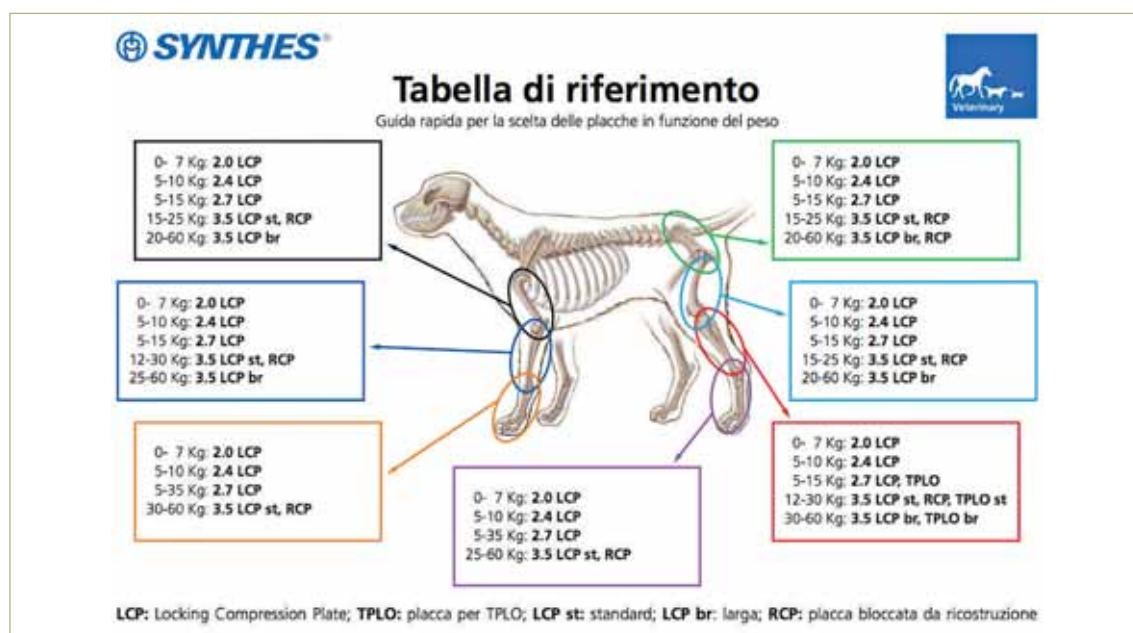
SYNTHES®

Tabella di riferimento

Guida rapida per la scelta delle placche in funzione del peso

Veterinary

0- 7 Kg: **2.0 LCP**
5-10 Kg: **2.4 LCP**
5-15 Kg: **2.7 LCP**
15-25 Kg: **3.5 LCP st, RCP**
20-60 Kg: **3.5 LCP br**

0- 7 Kg: **2.0 LCP**
5-10 Kg: **2.4 LCP**
5-15 Kg: **2.7 LCP**
15-25 Kg: **3.5 LCP st, RCP**
20-60 Kg: **3.5 LCP br, RCP**

0- 7 Kg: **2.0 LCP**
5-10 Kg: **2.4 LCP**
5-15 Kg: **2.7 LCP**
12-30 Kg: **3.5 LCP st, RCP**
25-60 Kg: **3.5 LCP br**

0- 7 Kg: **2.0 LCP**
5-10 Kg: **2.4 LCP**
5-15 Kg: **2.7 LCP**
15-25 Kg: **3.5 LCP st, RCP**
20-60 Kg: **3.5 LCP br**

0- 7 Kg: **2.0 LCP**
5-10 Kg: **2.4 LCP**
5-35 Kg: **2.7 LCP**
30-60 Kg: **3.5 LCP st, RCP**

0- 7 Kg: **2.0 LCP**
5-10 Kg: **2.4 LCP**
5-35 Kg: **2.7 LCP**
25-60 Kg: **3.5 LCP st, RCP**

0- 7 Kg: **2.0 LCP**
5-10 Kg: **2.4 LCP**
5-15 Kg: **2.7 LCP, TPLO**
12-30 Kg: **3.5 LCP st, RCP, TPLO st**
30-60 Kg: **3.5 LCP br, TPLO br**

**LCP:** Locking Compression Plate; **TPLO:** placca per TPLO; **LCP st:** standard; **LCP br**: larga; **RCP:** placca bloccata da ricostruzione